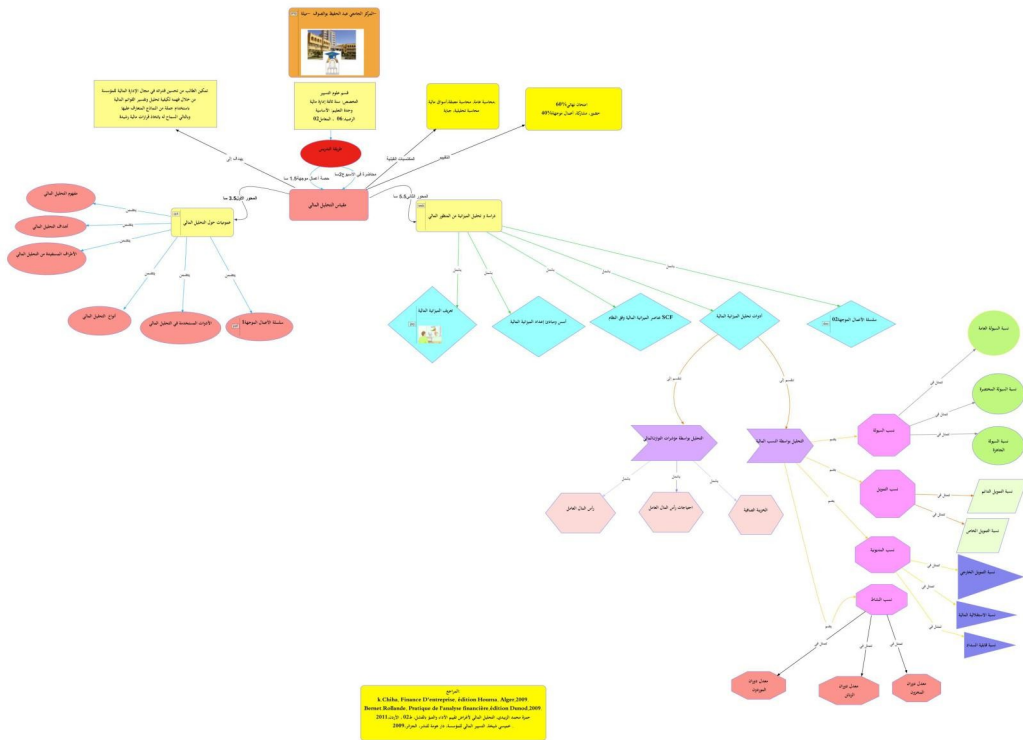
المركز الجامعي عبد الحفيظ بوالصوف - ميلة

تمكين الطالب من تحسين قدراته في مجال الإدارة المالية للمؤسسة من خلال فهمه لكيفية تحليل وتفسير القوائم المالية باستخدام عملية من المناهج المتعارف عليها وبالتالي السماح له باتخاذ قرارات مالية رشيدة

قسم علوم التسيير
التخصص: سنة ثالثة إدارة مالية
وحدة التعليم: الأساسية
الرصيد: 06 ، المعامل: 02

محاسبة عامة، محاسبة معمقة، أسواق مالية، محاسبة تحليلية، جباية

امتحان نهائي 60%
حضور، مشاركة، أعمال موجهة 40%

طريقة التدريس

يهدف إلى

محاضرة في الأسبوع 2سا، حصة أعمال موجهة 1.5 سا

المكتسبات القبلية

التقييم

مقياس التحليل المالي

المحور الأول 2.5 سا

المحور الثاني 5.5 سا

عموميات حول التحليل المالي

يتضمن

مفهوم التحليل المالي

أهداف التحليل المالي

الأطراف المستفيدة من التحليل المالي

أنواع التحليل المالي

الأدوات المستخدمة في التحليل المالي

سلسلة الأعمال الموجهة 1

دراسة و تحليل الميزانية من المنظور المالي

يشمل

تعريف الميزانية المالية

أسس ومبادئ إعداد الميزانية المالية

عناصر الميزانية المالية وفق النظام SCF

أدوات تحليل الميزانية المالية

سلسلة الأعمال الموجهة 02

تنقسم إلى

التحليل بواسطة مؤشرات التوازن المالي

التحليل بواسطة النسب المالية

رأس المال العامل

احتياجات رأس المال العامل

الخزينة الصافية

نسب السيولة

نسبة السيولة العامة

نسبة السيولة المختصرة

نسبة السيولة الجاهزة

نسب التمويل

نسبة التمويل الدائم

نسبة التمويل الخاص

نسب المديونية

نسبة التمويل الخارجي

نسبة الاستقلالية المالية

نسبة قابلية السداد

نسب النشاط

معدل دوران المخزون

معدل دوران الزبائن

معدل دوران الموردين

تنقسم إلى

المراجع
k.Chiha, Finance D'entreprise, édition Houma, Alger,2009
Bernet Rollande, Pratique de l'analyse financière,édition Dunod,2009.
حمزة محمد الزبيدي، التحليل المالي لأغراض تقييم الأداء والتنبؤ بالفشل، ط2، الأردن، 2011
خميسي شيحة، التسيير المالي للمؤسسة، دار هومة للنشر، الجزائر، 2009